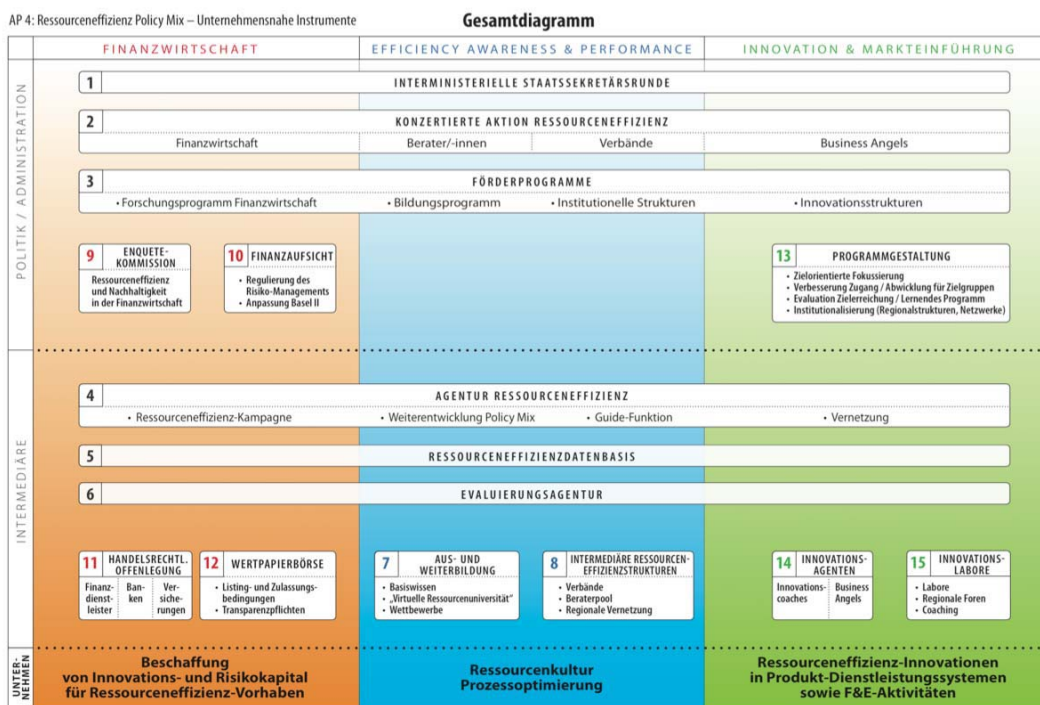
AP 4: Ressourceneffizienz Policy Mix – Unternehmensnahe Instrumente

Gesamtdiagramm

FINANZWIRTSCHAFT

EFFICIENCY AWARENESS & PERFORMANCE

INNOVATION & MARKTEINFÜHRUNG

POLITIK / ADMINISTRATION

1 INTERMINISTERIELLE STAATSSEKRETÄRSRUNDE

2 KONZERTIERTE AKTION RESSOURCENEFFIZIENZ

Finanzwirtschaft | Berater/-innen | Verbände | Business Angels

3 FÖRDERPROGRAMME

• Forschungsprogramm Finanzwirtschaft • Bildungsprogramm • Institutionelle Strukturen • Innovationsstrukturen

9 ENQUETE-KOMMISSION

Ressourceneffizienz und Nachhaltigkeit in der Finanzwirtschaft

10 FINANZAUFSICHT

• Regulierung des Risiko-Managements
• Anpassung Basel II

13 PROGRAMMGESTALTUNG

• Zielorientierte Fokussierung
• Verbesserung Zugang / Abwicklung für Zielgruppen
• Evaluation Zielerreichung / Lernendes Programm
• Institutionalisierung (Regionalstrukturen, Netzwerke)

INTERMEDIÄRE

4 AGENTUR RESSOURCENEFFIZIENZ

• Ressourceneffizienz-Kampagne • Weiterentwicklung Policy Mix • Guide-Funktion • Vernetzung

5 RESSOURCENEFFIZIENZDATENBASIS

6 EVALUIERUNGSAGENTUR

11 HANDELSRECHTL. OFFENLEGUNG

Finanzdienstleister | Banken | Versicherungen

12 WERTPAPIERBÖRSE

• Listing- und Zulassungsbedingungen
• Transparenzpflichten

7 AUS- UND WEITERBILDUNG

• Basiswissen
• „Virtuelle Ressourcenuniversität"
• Wettbewerbe

8 INTERMEDIÄRE RESSOURCENEFFIZIENZSTRUKTUREN

• Verbände
• Beraterpool
• Regionale Vernetzung

14 INNOVATIONSAGENTEN

Innovationscoaches | Business Angels

15 INNOVATIONSLABORE

• Labore
• Regionale Foren
• Coaching

UNTERNEHMEN

Beschaffung von Innovations- und Risikokapital für Ressourceneffizienz-Vorhaben

Ressourcenkultur Prozessoptimierung

Ressourceneffizienz-Innovationen in Produkt-Dienstleistungssystemen sowie F&E-Aktivitäten